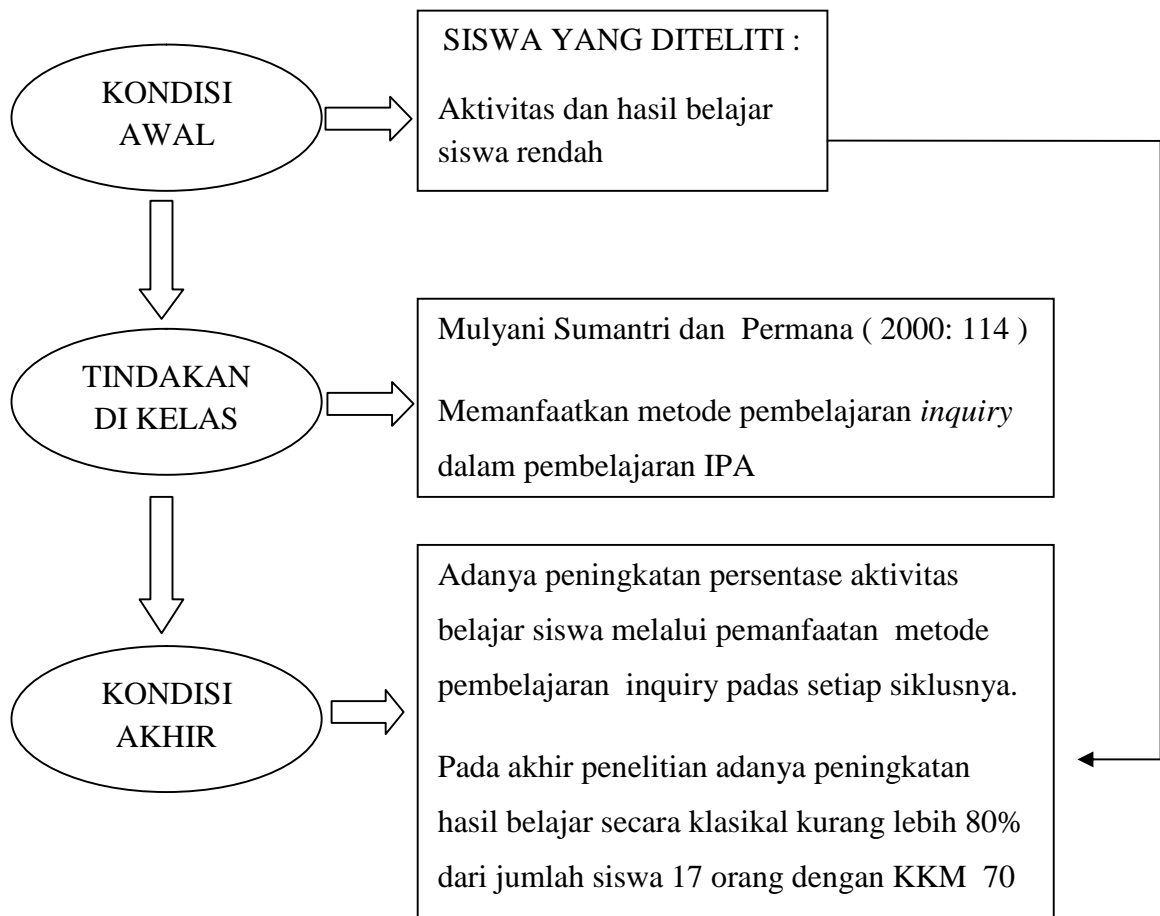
KONDISI AWAL

SISWA YANG DITELITI :

Aktivitas dan hasil belajar siswa rendah

TINDAKAN DI KELAS

Mulyani Sumantri dan Permana ( 2000: 114 )

Memanfaatkan metode pembelajaran *inquiry* dalam pembelajaran IPA

KONDISI AKHIR

Adanya peningkatan persentase aktivitas belajar siswa melalui pemanfaatan metode pembelajaran inquiry padas setiap siklusnya.

Pada akhir penelitian adanya peningkatan hasil belajar secara klasikal kurang lebih 80% dari jumlah siswa 17 orang dengan KKM 70